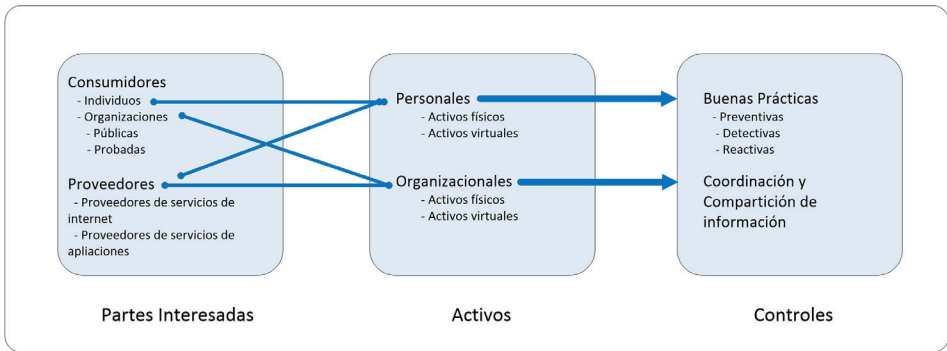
Consumidores
- Individuos
- Organizaciones
- Públicas
- Probadas

Proveedores
- Proveedores de servicios de internet
- Proveedores de servicios de apliaciones

Partes Interesadas

Personales
- Activos físicos
- Activos virtuales

Organizacionales
- Activos físicos
- Activos virtuales

Activos

Buenas Prácticas
- Preventivas
- Detectivas
- Reactivas

Coordinación y Compartición de información

Controles